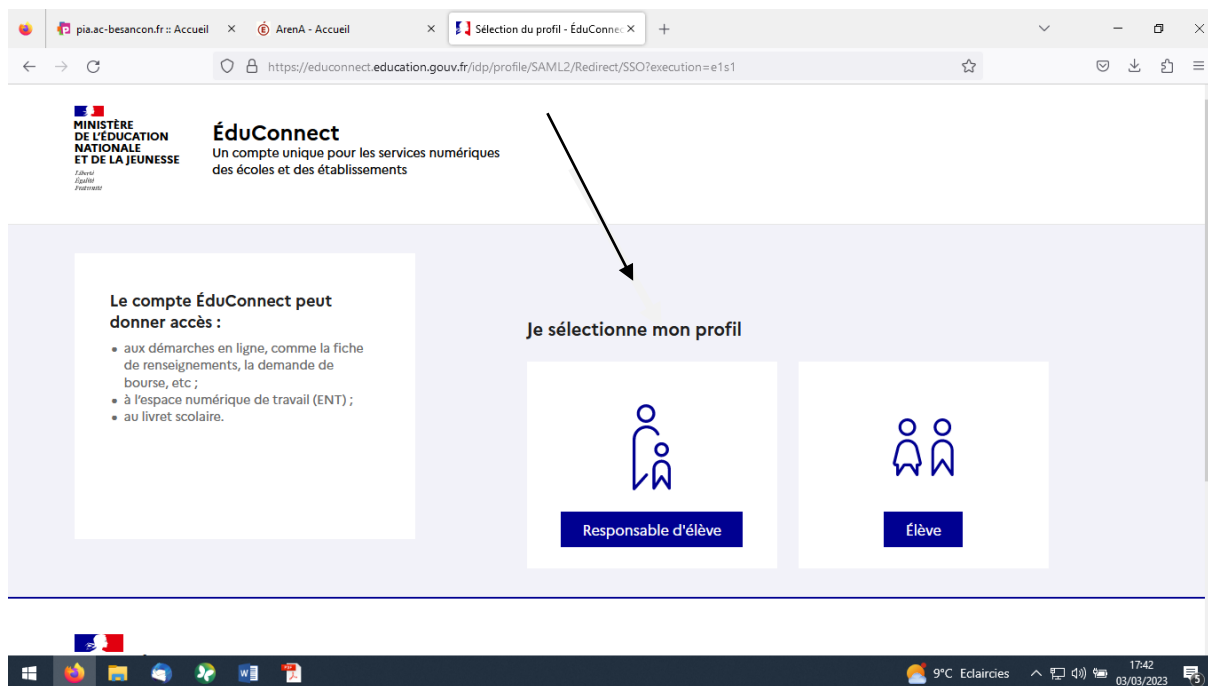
pia.ac-besancon.fr :: Accueil ×
ArenA - Accueil ×
Sélection du profil - ÉduConne ×
+

https://educonnect.education.gouv.fr/idp/profile/SAML2/Redirect/SSO?execution=e1s1

MINISTÈRE DE L'ÉDUCATION NATIONALE ET DE LA JEUNESSE
Liberté
Égalité
Fraternité

ÉduConnect
Un compte unique pour les services numériques des écoles et des établissements

Le compte ÉduConnect peut donner accès :

- aux démarches en ligne, comme la fiche de renseignements, la demande de bourse, etc ;
- à l'espace numérique de travail (ENT) ;
- au livret scolaire.

Je sélectionne mon profil

Responsable d'élève

Élève

9°C Eclaircies
17:42
03/03/2023
5